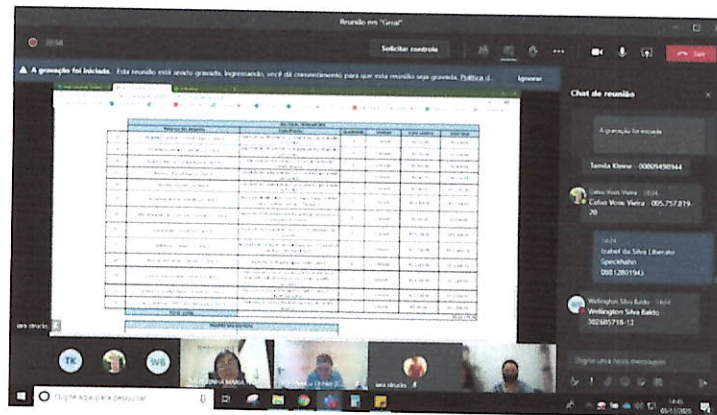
Reunião em "Geral"

Solicitar controle

Sair

A gravação foi iniciada. Esta reunião está sendo gravada. Ingressando, você dá consentimento para que esta reunião seja gravada. Política d...

Ignorar

Chat de reunião

A gravação foi iniciada

Tamila Kleine : 00809498944

Celso Voos Vieira 10:34
Celso Voos Vieira : 005.757.819-20

Izabel da Silva Liberato Speckhahn
00812801943

Wellington Silva Bakto 10:34
Wellington Silva Bakto
302685718-12

Digite uma nova mensagem

TK

WB

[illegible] MARIA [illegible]

sara struck

Digite aqui para pesquisar

14:45
05/11/2020